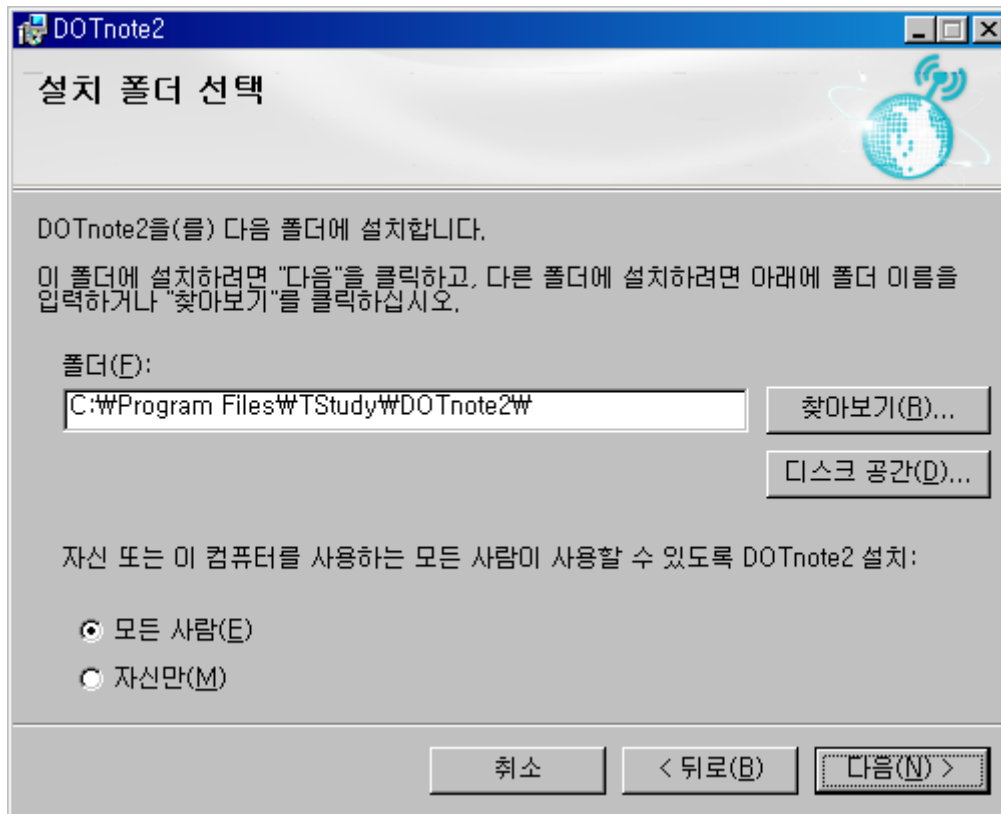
DOTnote2

설치 폴더 선택

DOTnote2을(를) 다음 폴더에 설치합니다.

이 폴더에 설치하려면 "다음"을 클릭하고, 다른 폴더에 설치하려면 아래에 폴더 이름을 입력하거나 "찾아보기"를 클릭하십시오.

폴더(F):

C:\Program Files\TStudy\DOTnote2\

찾아보기(R)...

디스크 공간(D)...

자신 또는 이 컴퓨터를 사용하는 모든 사람이 사용할 수 있도록 DOTnote2 설치:

모든 사람(E)

자신만(M)

취소

< 뒤로(B)

다음(N) >